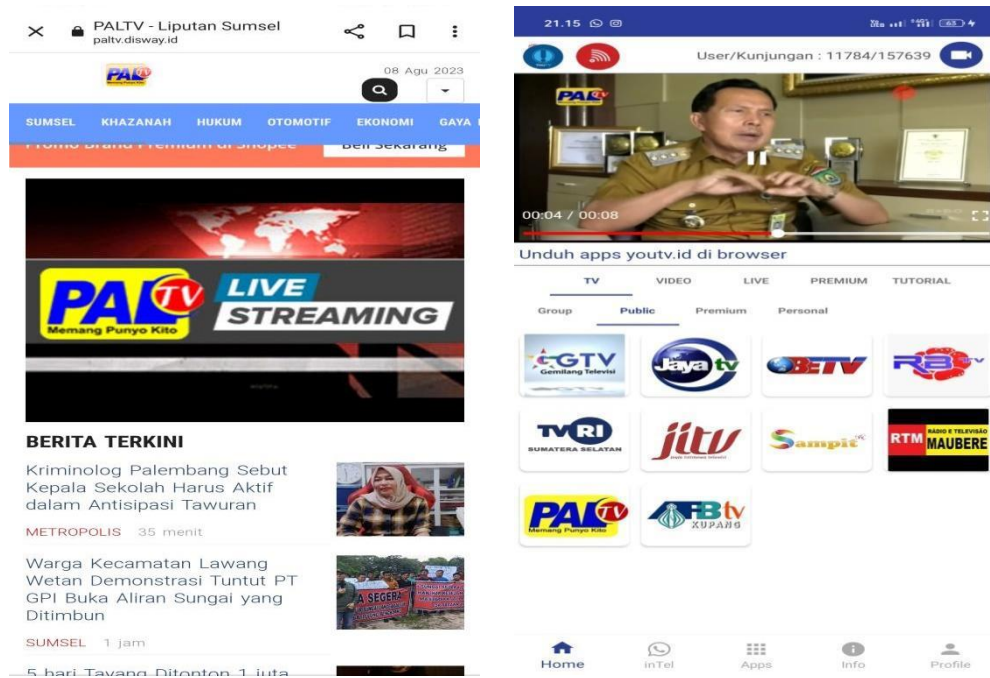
PALTV - Liputan Sumsel
paltv.disway.id

PAL TV

08 Agu 2023

SUMSEL KHAZANAH HUKUM OTOMOTIF EKONOMI GAYA

Promo Brand Premium di Shopee Beli Sekarang

PAL TV Memang Punyo Kito LIVE STREAMING

BERITA TERKINI

Kriminolog Palembang Sebut Kepala Sekolah Harus Aktif dalam Antisipasi Tawuran

METROPOLIS 35 menit

Warga Kecamatan Lawang Wetan Demonstrasi Tuntut PT GPI Buka Aliran Sungai yang Ditimbun

SUMSEL 1 jam

5 hari Tayang Ditonton 1 juta

21.15

User/Kunjungan : 11784/157639

PAL TV

00:04 / 00:08

Unduh apps youtv.id di browser

TV VIDEO LIVE PREMIUM TUTORIAL

Group Public Premium Personal

GTV Gemilang Televisi

Jaya tv

BETV

RB TV

TVRI SUMATERA SELATAN

jitv

Sampit

RTM RÁDIO E TELEVISÃO MAUBERE

PAL TV Memang Punyo Kito

FB tv XUPANG

Home inTel Apps Info Profile